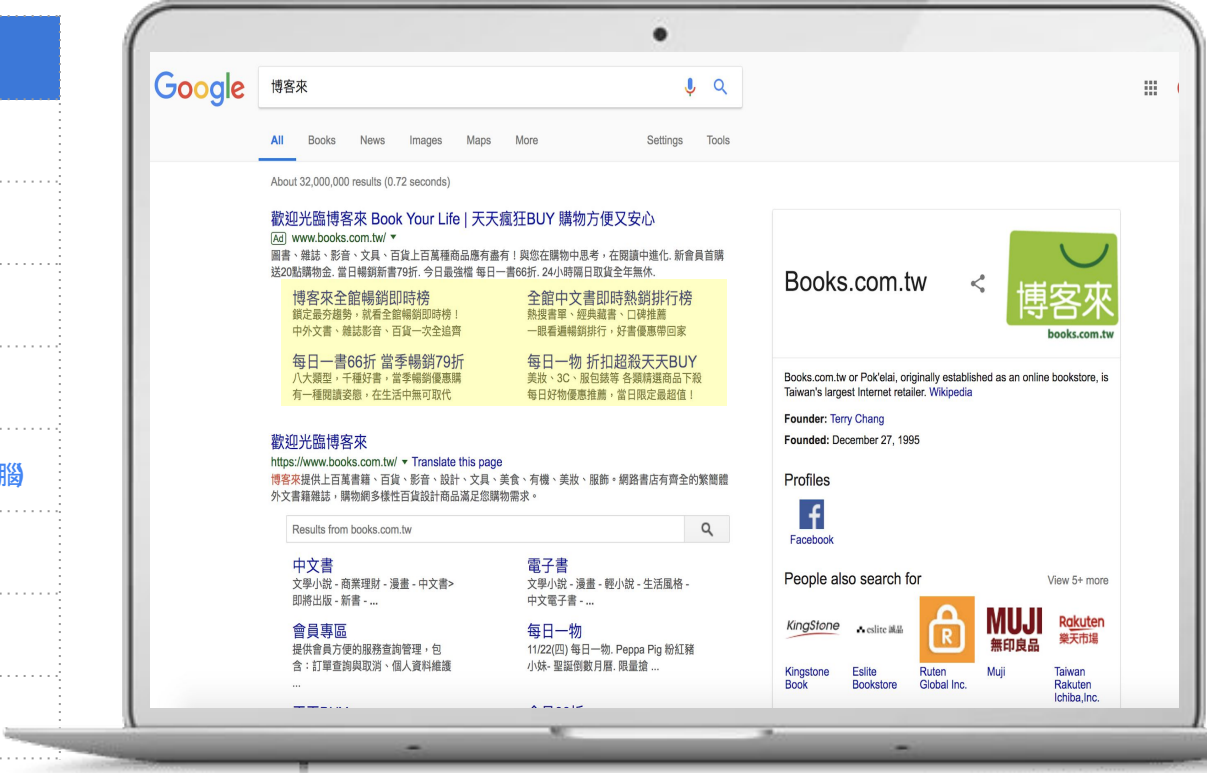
腦

Google

博客來

All Books News Images Maps More Settings Tools

About 32,000,000 results (0.72 seconds)

歡迎光臨博客來 Book Your Life | 天天瘋狂BUY 購物方便又安心
Ad www.books.com.tw/
圖書、雜誌、影音、文具、百貨上百萬種商品應有盡有！與您在購物中思考，在閱讀中進化. 新會員首購送20點購物金. 當日暢銷新書79折. 今日最強檔 每日一書66折. 24小時隔日取貨全年無休.

博客來全館暢銷即時榜
鎖定最夯趨勢，就看全館暢銷即時榜！
中外文書、雜誌影音、百貨一次全追齊

全館中文書即時熱銷排行榜
熱搜書單、經典藏書、口碑推薦
一眼看遍暢銷排行，好書優惠帶回家

每日一書66折 當季暢銷79折
八大類型，千種好書，當季暢銷優惠購
有一種閱讀姿態，在生活中無可取代

每日一物 折扣超殺天天BUY
美妝、3C、服包鞋等 各類精選商品下殺
每日好物優惠推薦，當日限定最超值！

歡迎光臨博客來
https://www.books.com.tw/ ▾ Translate this page
博客來提供上百萬書籍、百貨、影音、設計、文具、美食、有機、美妝、服飾。網路書店有齊全的繁簡體外文書籍雜誌，購物網多樣性百貨設計商品滿足您購物需求。

Results from books.com.tw

中文書
文學小說 - 商業理財 - 漫畫 - 中文書> 即將出版 - 新書 - ...

電子書
文學小說 - 漫畫 - 輕小說 - 生活風格 - 中文電子書 - ...

會員專區
提供會員方便的服務查詢管理，包含：訂單查詢與取消、個人資料維護 ...

每日一物
11/22(四) 每日一物. Peppa Pig 粉紅豬小妹- 聖誕倒數月曆. 限量搶 ...

Books.com.tw

博客來
books.com.tw

Books.com.tw or Pok'elai, originally established as an online bookstore, is Taiwan's largest Internet retailer. Wikipedia

Founder: Terry Chang

Founded: December 27, 1995

Profiles

Facebook

People also search for
View 5+ more

KingStone
eslite 誠品
MUJI 無印良品
Rakuten 樂天市場

Kingstone Book
Eslite Bookstore
Ruten Global Inc.
Muji
Taiwan Rakuten Ichiba,Inc.